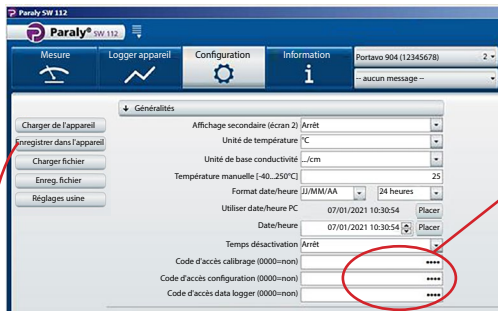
Paraly SW 112

Paraly® SW 112

Mesure

Logger appareil

Configuration

Information

Portavo 904 (12345678)

2

-- aucun message --

Charger de l'appareil

Enregistrer dans l'appareil

Charger fichier

Enreg. fichier

Réglages usine

Généralités

Affichage secondaire (écran 2) Arrêt

Unité de température °C

Unité de base conductivité .../cm

Température manuelle [-40...250°C] 25

Format date/heure JJ/MM/AA 24 heures

Utiliser date/heure PC 07/01/2021 10:30:54 Placer

Date/heure 07/01/2021 10:30:54 Placer

Temps désactivation Arrêt

Code d'accès calibrage (0000=non) ••••

Code d'accès configuration (0000=non) ••••

Code d'accès data logger (0000=non) ••••